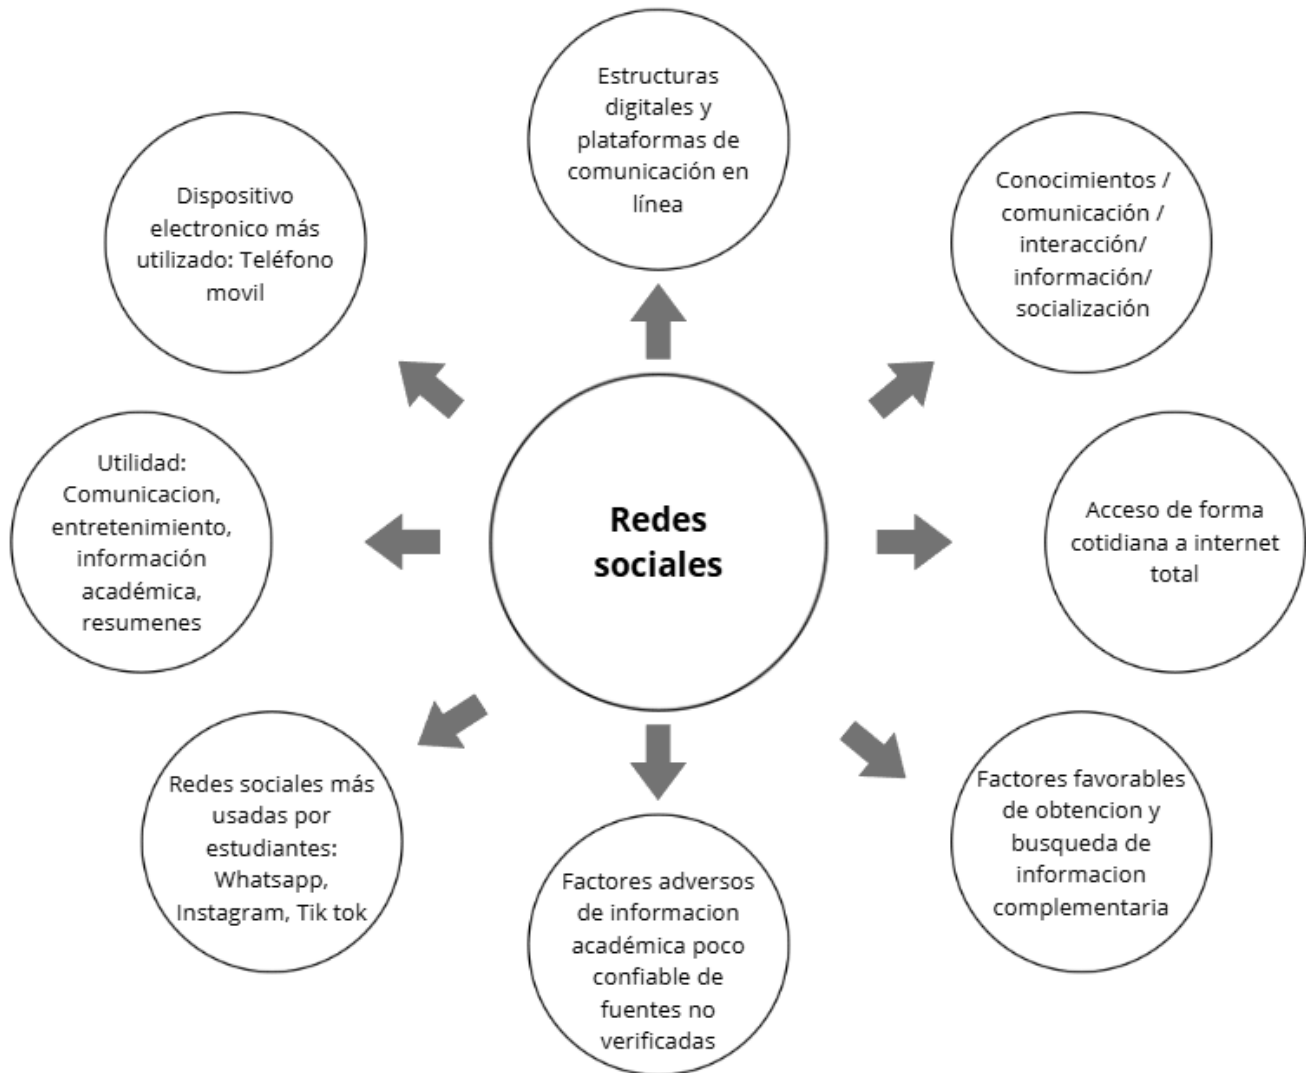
Redes sociales

Estructuras digitales y plataformas de comunicación en línea

Conocimientos / comunicación / interacción/ información/ socialización

Acceso de forma cotidiana a internet total

Factores favorables de obtencion y busqueda de informacion complementaria

Factores adversos de informacion académica poco confiable de fuentes no verificadas

Redes sociales más usadas por estudiantes: Whatsapp, Instagram, Tik tok

Utilidad: Comunicacion, entretenimiento, información académica, resumenes

Dispositivo electronico más utilizado: Teléfono movil